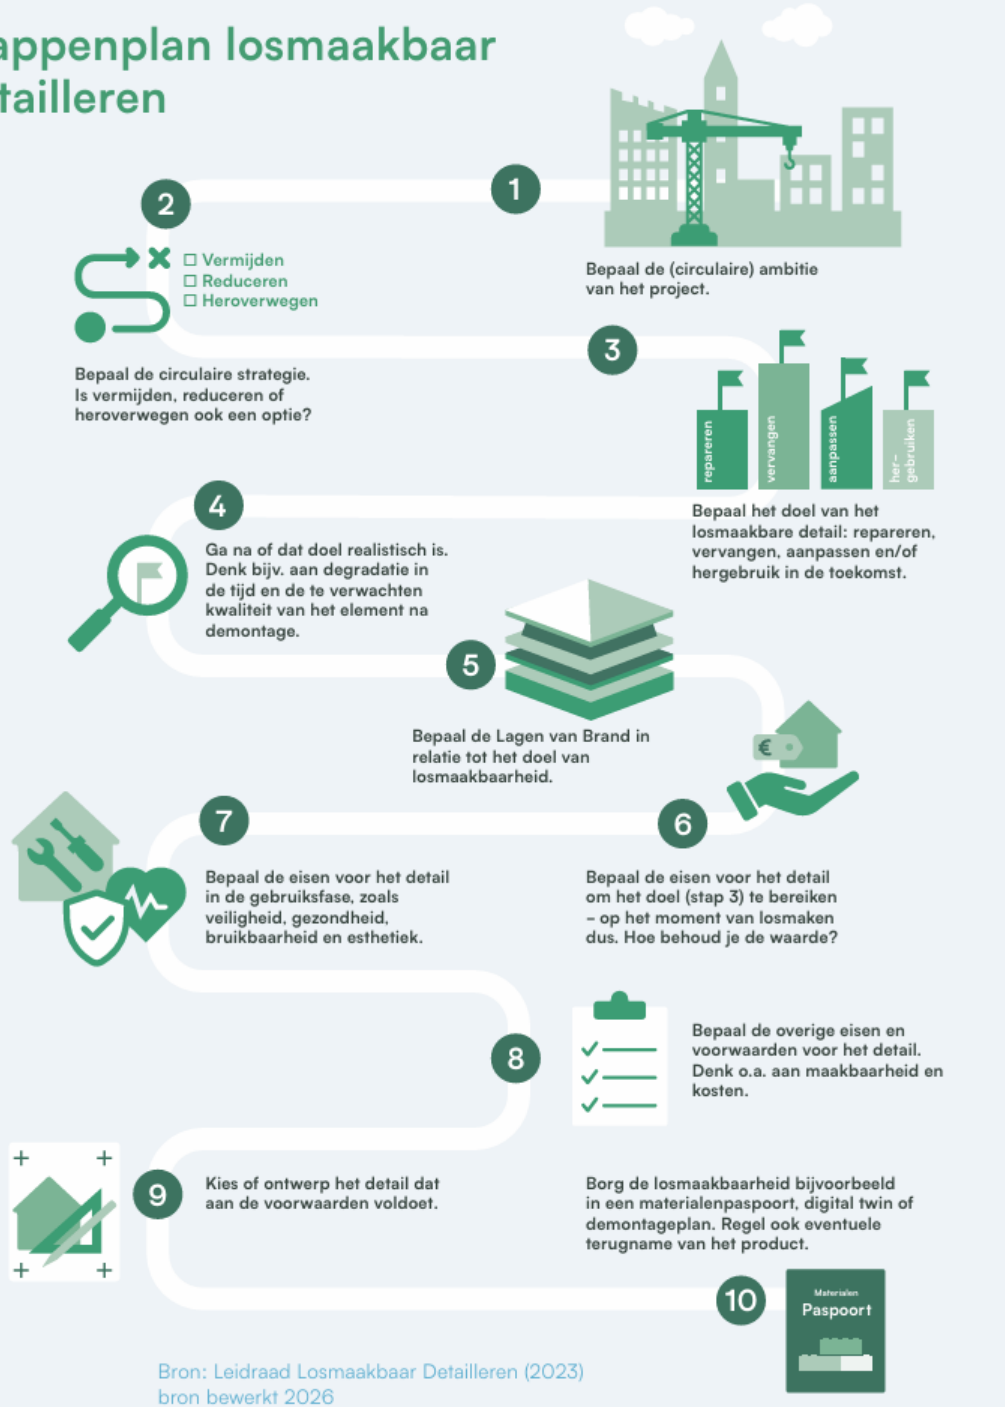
appenplan losmaakbaar tailleren

1

Bepaal de (circulaire) ambitie van het project.

2

☐ Vermijden
☐ Reduceren
☐ Heroverwegen

Bepaal de circulaire strategie. Is vermijden, reduceren of heroverwegen ook een optie?

3

repareren

vervangen

aanpassen

her-gebruiken

Bepaal het doel van het losmaakbare detail: repareren, vervangen, aanpassen en/of hergebruik in de toekomst.

4

Ga na of dat doel realistisch is. Denk bijv. aan degradatie in de tijd en de te verwachten kwaliteit van het element na demontage.

5

Bepaal de Lagen van Brand in relatie tot het doel van losmaakbaarheid.

€

6

Bepaal de eisen voor het detail om het doel (stap 3) te bereiken – op het moment van losmaken dus. Hoe behoud je de waarde?

7

Bepaal de eisen voor het detail in de gebruiksfase, zoals veiligheid, gezondheid, bruikbaarheid en esthetiek.

8

Bepaal de overige eisen en voorwaarden voor het detail. Denk o.a. aan maakbaarheid en kosten.

9

Kies of ontwerp het detail dat aan de voorwaarden voldoet.

Borg de losmaakbaarheid bijvoorbeeld in een materialenpaspoort, digital twin of demontageplan. Regel ook eventuele terugname van het product.

10

Materialen
Paspoort

Bron: Leidraad Losmaakbaar Detailleren (2023)
bron bewerkt 2026